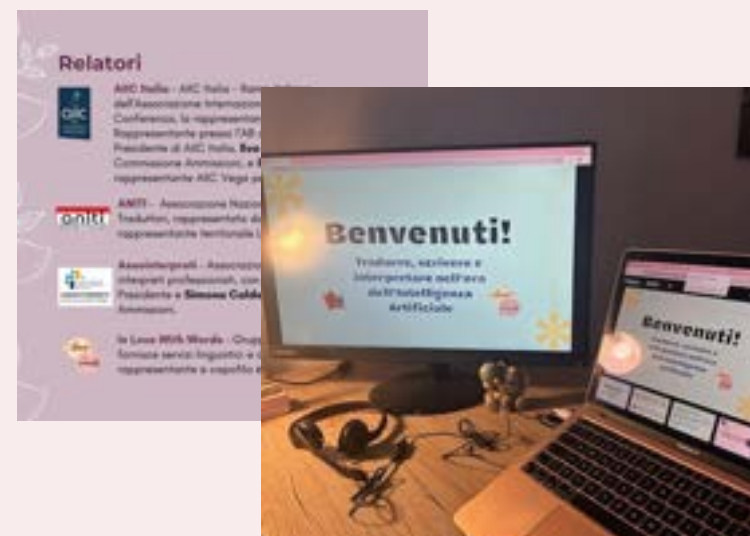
Relatori

AIIC Italia - AIIC Italia - Rami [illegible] dell'Associazione Internazion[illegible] Conference, la rappresentan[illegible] Rappresentante presso l'AB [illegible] Presidente di AIIC Italia, Eva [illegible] Commissione Ammissioni, e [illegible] rappresentante AIIC Vega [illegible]

AIIC

ANITI - Associazione Nazio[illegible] Traduttori, rappresentante d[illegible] rappresentante territoriale L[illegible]

aniti

Assointerpreti - Associazio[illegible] interpreti professionisti, con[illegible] Presidente e Simona Colde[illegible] Ammissioni.

In Love With Words - Grup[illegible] fornisce servizi linguistici e c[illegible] rappresentante e capofila d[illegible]

Benvenuti!

Tradurre, scrivere e interpretare nell'era dell'Intelligenza Artificiale

Benvenuti!